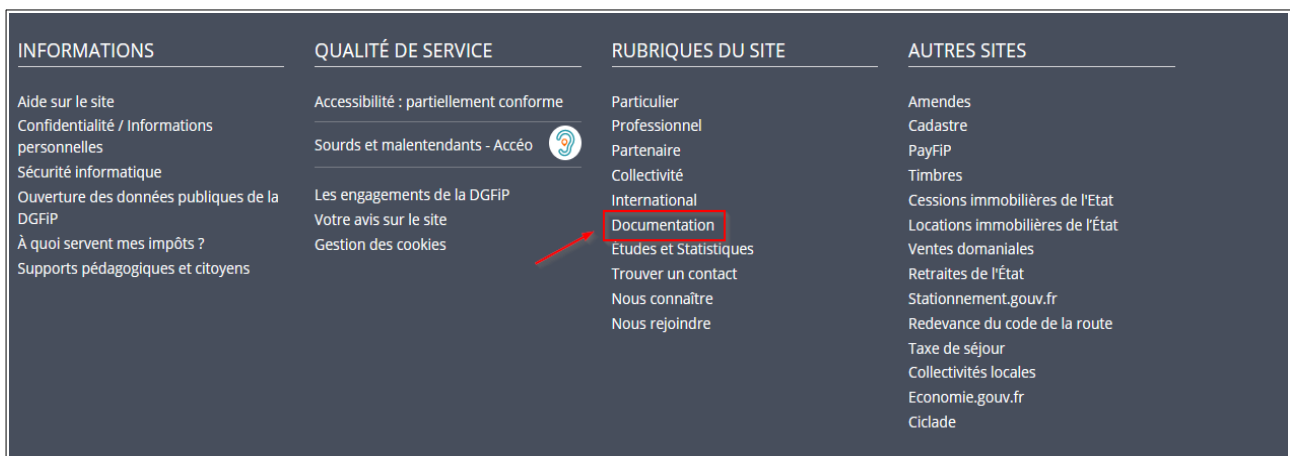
INFORMATIONS

Aide sur le site
Confidentialité / Informations personnelles
Sécurité informatique
Ouverture des données publiques de la DGFiP
À quoi servent mes impôts ?
Supports pédagogiques et citoyens

QUALITÉ DE SERVICE

Accessibilité : partiellement conforme

Sourds et malentendants - Accéo

Les engagements de la DGFiP
Votre avis sur le site
Gestion des cookies

RUBRIQUES DU SITE

Particulier
Professionnel
Partenaire
Collectivité
International
Documentation
Études et Statistiques
Trouver un contact
Nous connaître
Nous rejoindre

AUTRES SITES

Amendes
Cadastre
PayFiP
Timbres
Cessions immobilières de l'Etat
Locations immobilières de l'État
Ventes domaniales
Retraites de l'État
Stationnement.gouv.fr
Redevance du code de la route
Taxe de séjour
Collectivités locales
Economie.gouv.fr
Ciclade